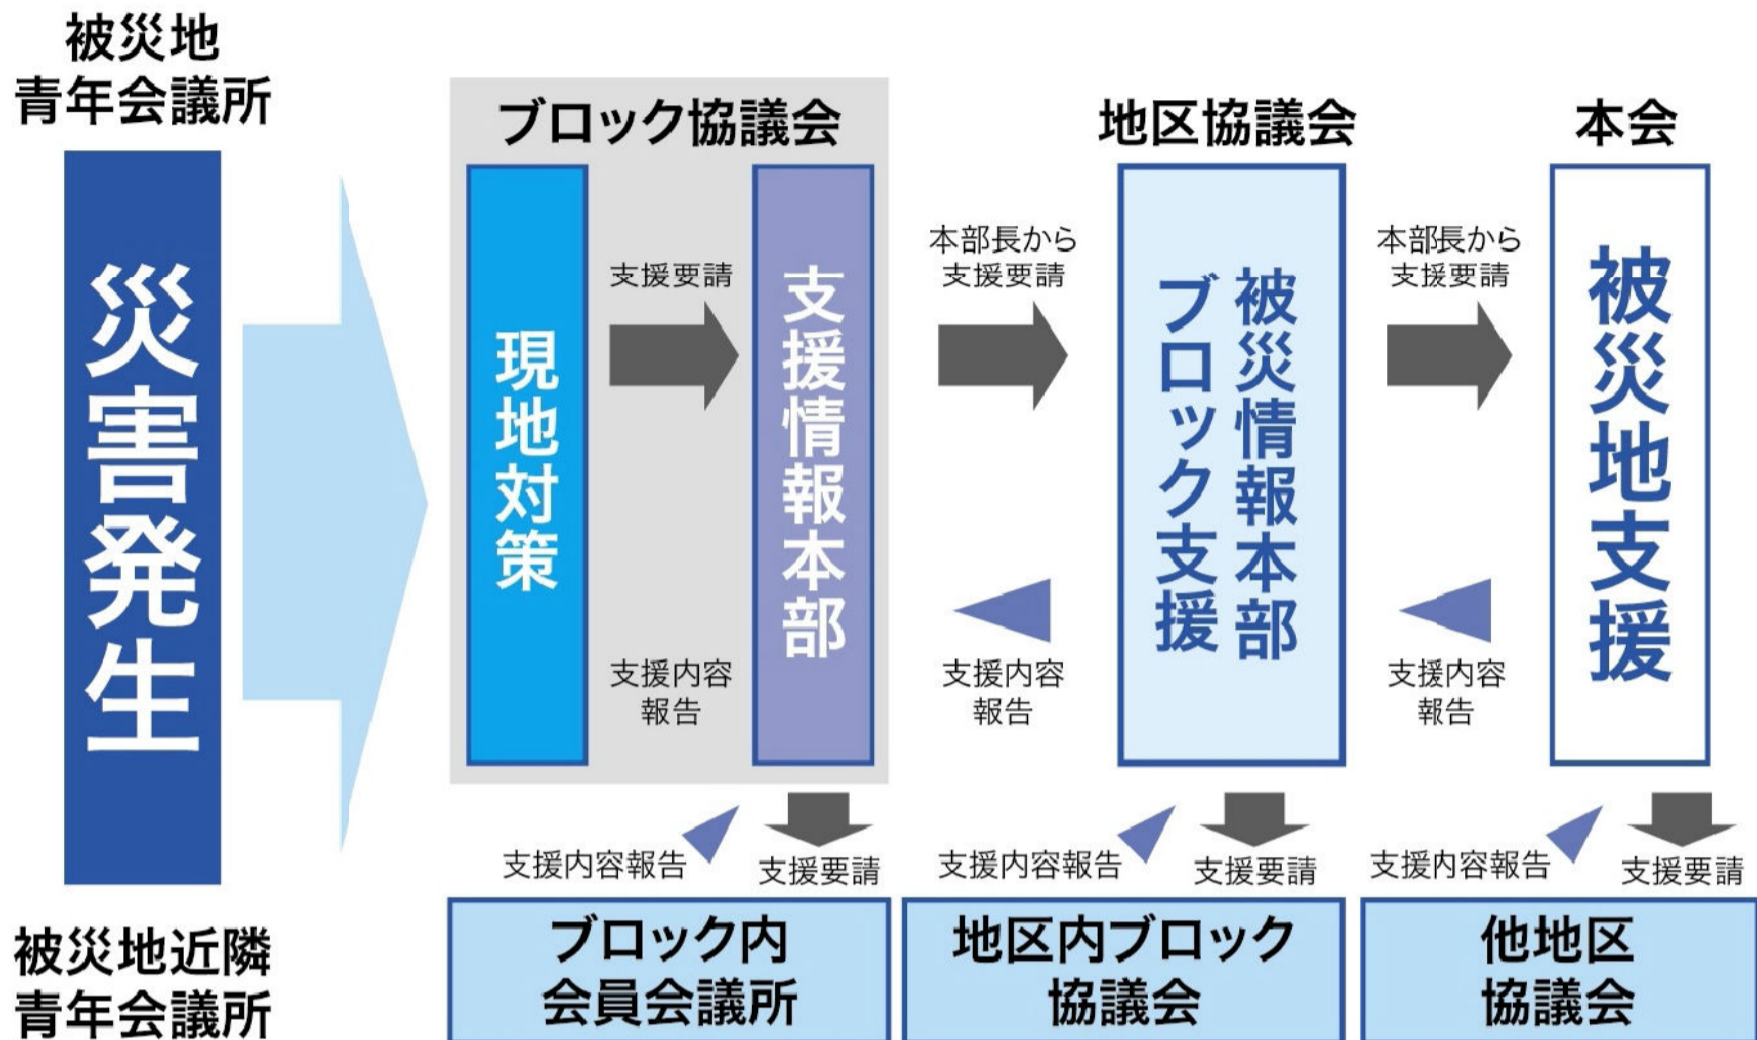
被災地
青年会議所

災害発生

ブロック協議会

現地対策

支援要請

支援情報本部

支援内容報告

本部長から支援要請

支援内容報告

地区協議会

被災情報本部
ブロック支援

本部長から支援要請

支援内容報告

本会

被災地支援

支援内容報告
支援要請

支援内容報告
支援要請

支援内容報告
支援要請

被災地近隣
青年会議所

ブロック内
会員会議所

地区内ブロック
協議会

他地区
協議会